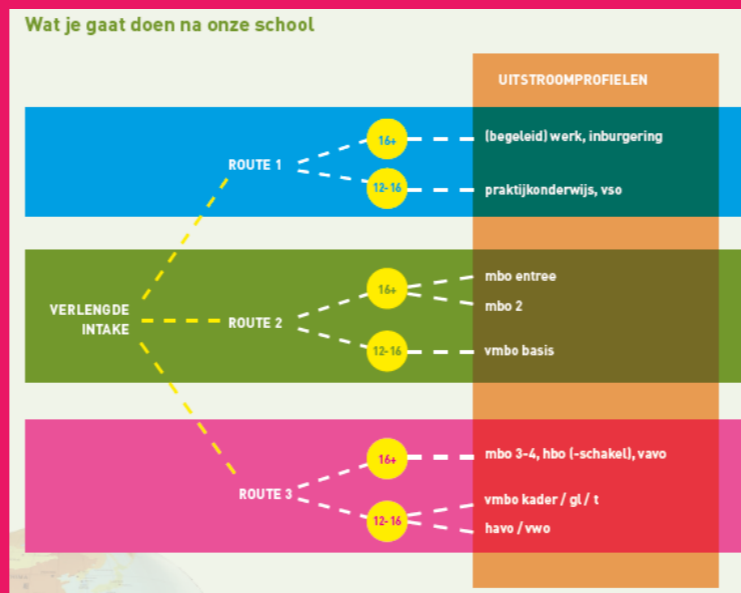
Wat je gaat doen na onze school

UITSTROOMPROFIELEN

ROUTE 1

16+

(begeleid) werk, inburgering

12-16

praktijkonderwijs, vso

VERLENGDE INTAKE

ROUTE 2

16+

mbo entree

mbo 2

12-16

vmbo basis

ROUTE 3

16+

mbo 3-4, hbo (-schakel), vavo

12-16

vmbo kader / gl / t

havo / vwo